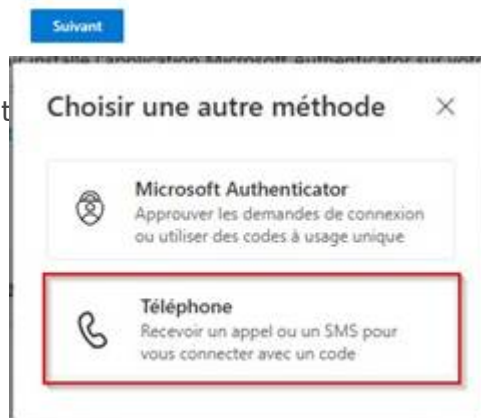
Suivant

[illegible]

Choisir une autre méthode ×

Microsoft Authenticator
Approuver les demandes de connexion ou utiliser des codes à usage unique

Téléphone
Recevoir un appel ou un SMS pour vous connecter avec un code